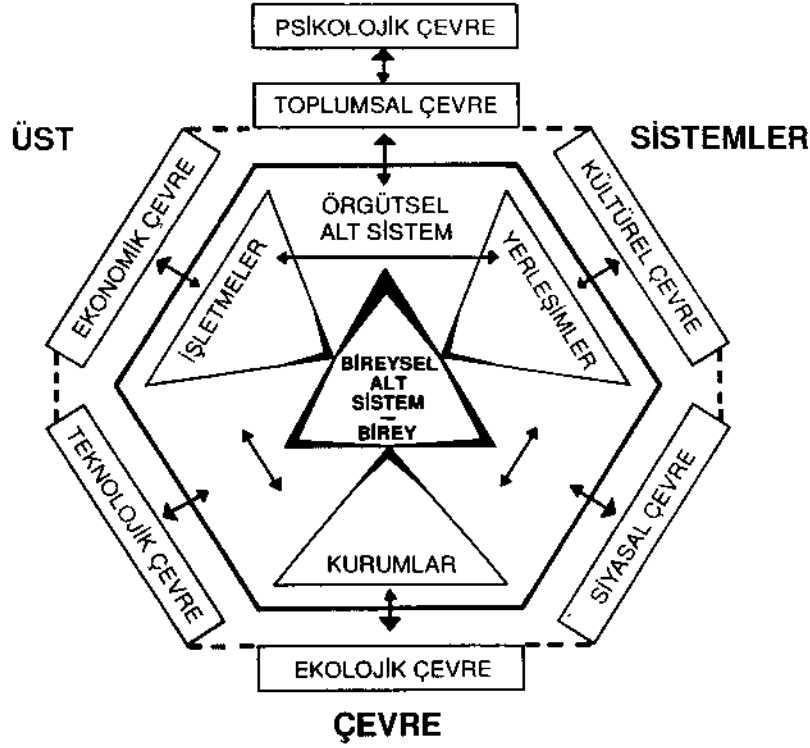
PSİKOLOJİK ÇEVRE

TOPLUMSAL ÇEVRE

ÜST

SİSTEMLER

EKONOMİK ÇEVRE

KÜLTÜREL ÇEVRE

ÖRGÜTSEL ALT SİSTEM

İŞLETMELER

YERLEŞİMLER

BİREYSEL ALT SİSTEM – BİREY

TEKNOLOJİK ÇEVRE

SİYASAL ÇEVRE

KURUMLAR

EKOLOJİK ÇEVRE

ÇEVRE